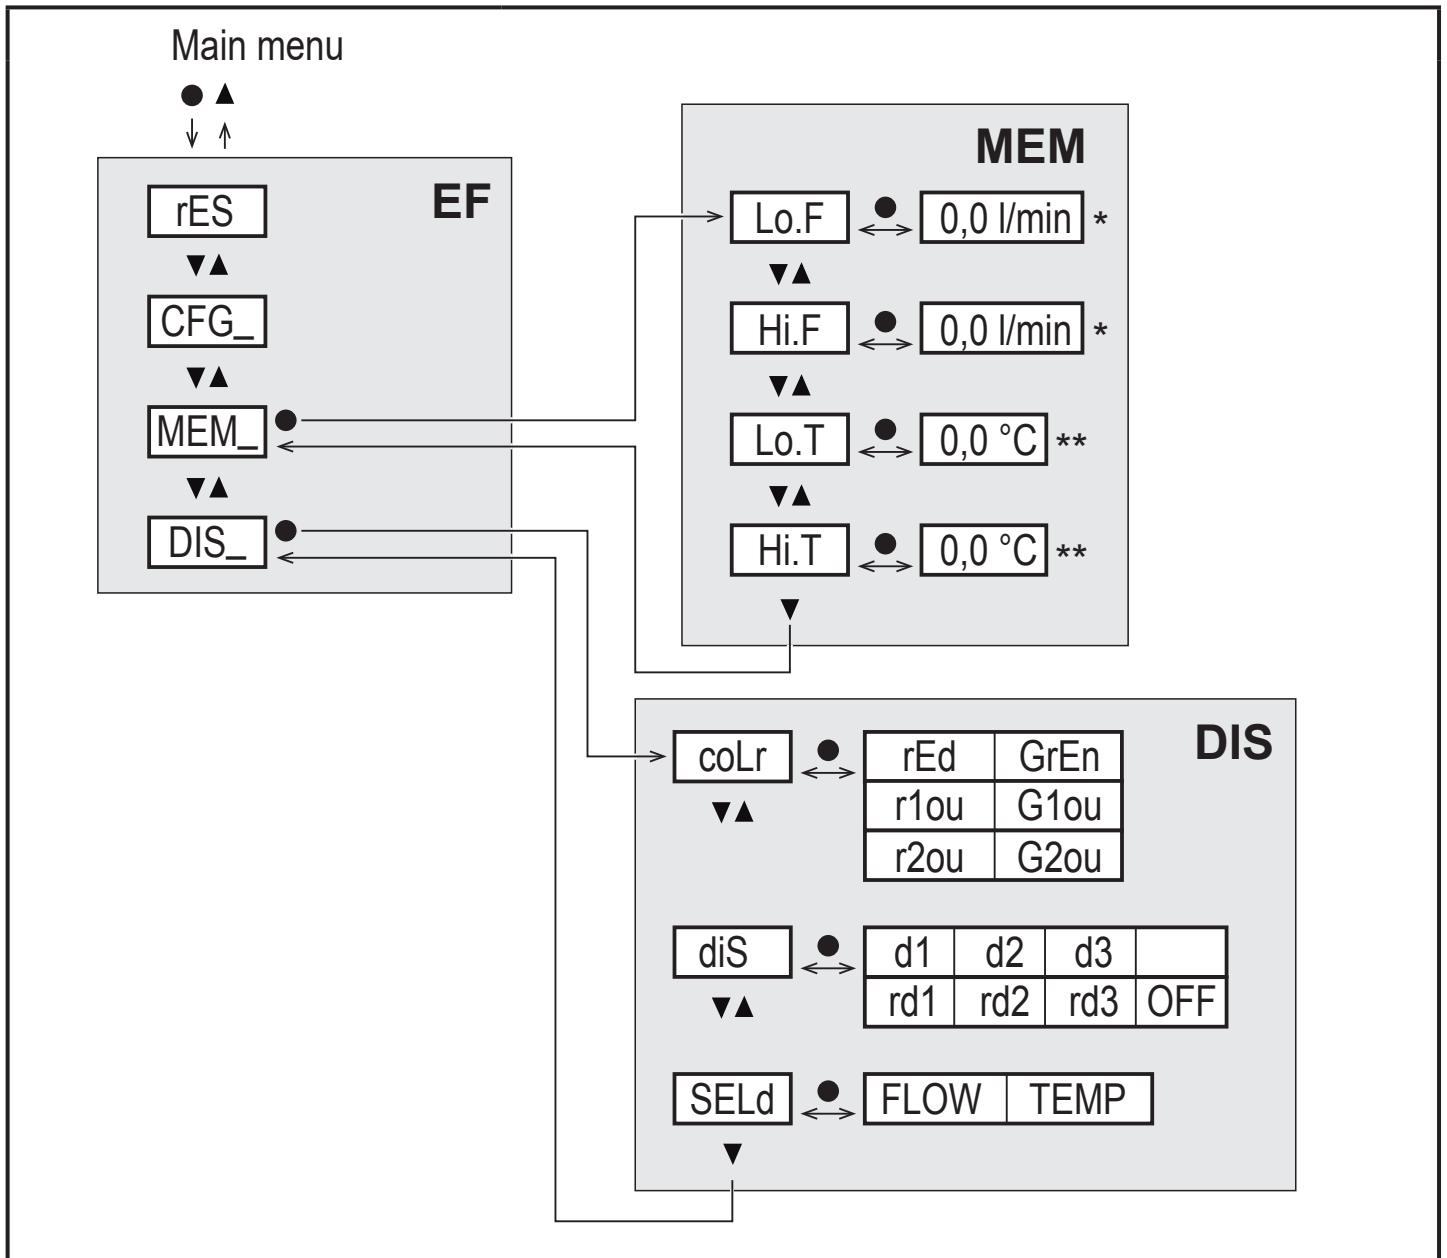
Main menu

EF

rES

CFG_

MEM_

DIS_

MEM

Lo.F 0,0 l/min *

Hi.F 0,0 l/min *

Lo.T 0,0 °C **

Hi.T 0,0 °C **

DIS

coLr

| rEd | GrEn |
|---|---|
| r1ou | G1ou |
| r2ou | G2ou |

diS

| d1 | d2 | d3 | |
|---|---|---|---|
| rd1 | rd2 | rd3 | OFF |

SELd

| FLOW | TEMP |
|---|---|